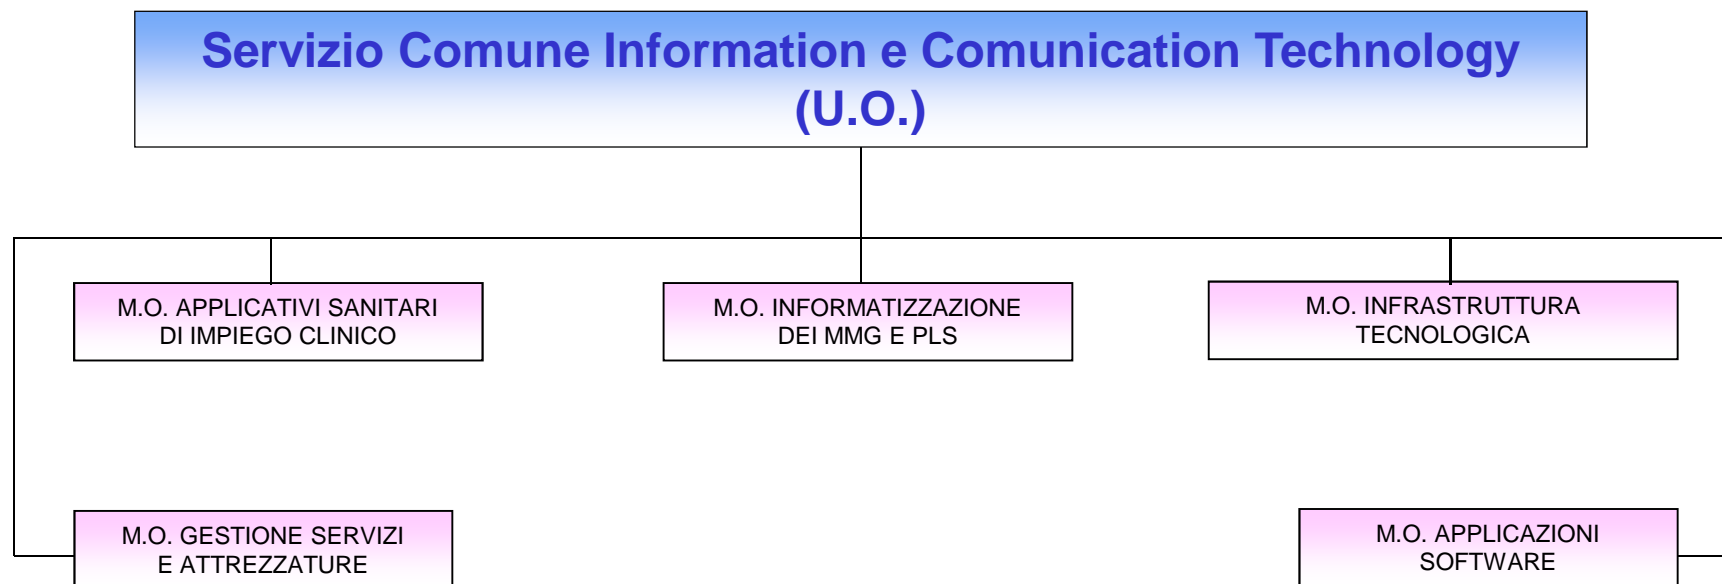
Servizio Comune Information e Comunication Technology (U.O.)

M.O. APPLICATIVI SANITARI DI IMPIEGO CLINICO

M.O. INFORMATIZZAZIONE DEI MMG E PLS

M.O. INFRASTRUTTURA TECNOLOGICA

M.O. GESTIONE SERVIZI E ATTREZZATURE

M.O. APPLICAZIONI SOFTWARE